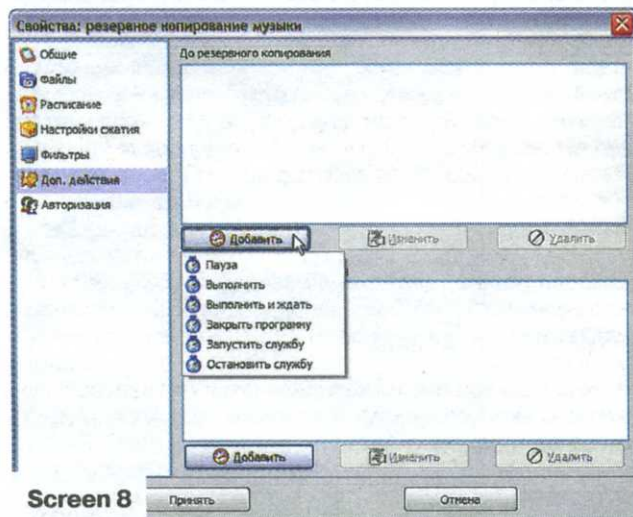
Свойства: резервное копирование музыки

Общие
Файлы
Расписание
Настройки сжатия
Фильтры
Доп. действия
Авторизация

До резервного копирования

Добавить
Изменить
Удалить

Пауза
Выполнить
Выполнить и ждать
Закрыть програму
Запустить службу
Остановить службу

Добавить
Изменить
Удалить

Screen 8
Принять
Отмена